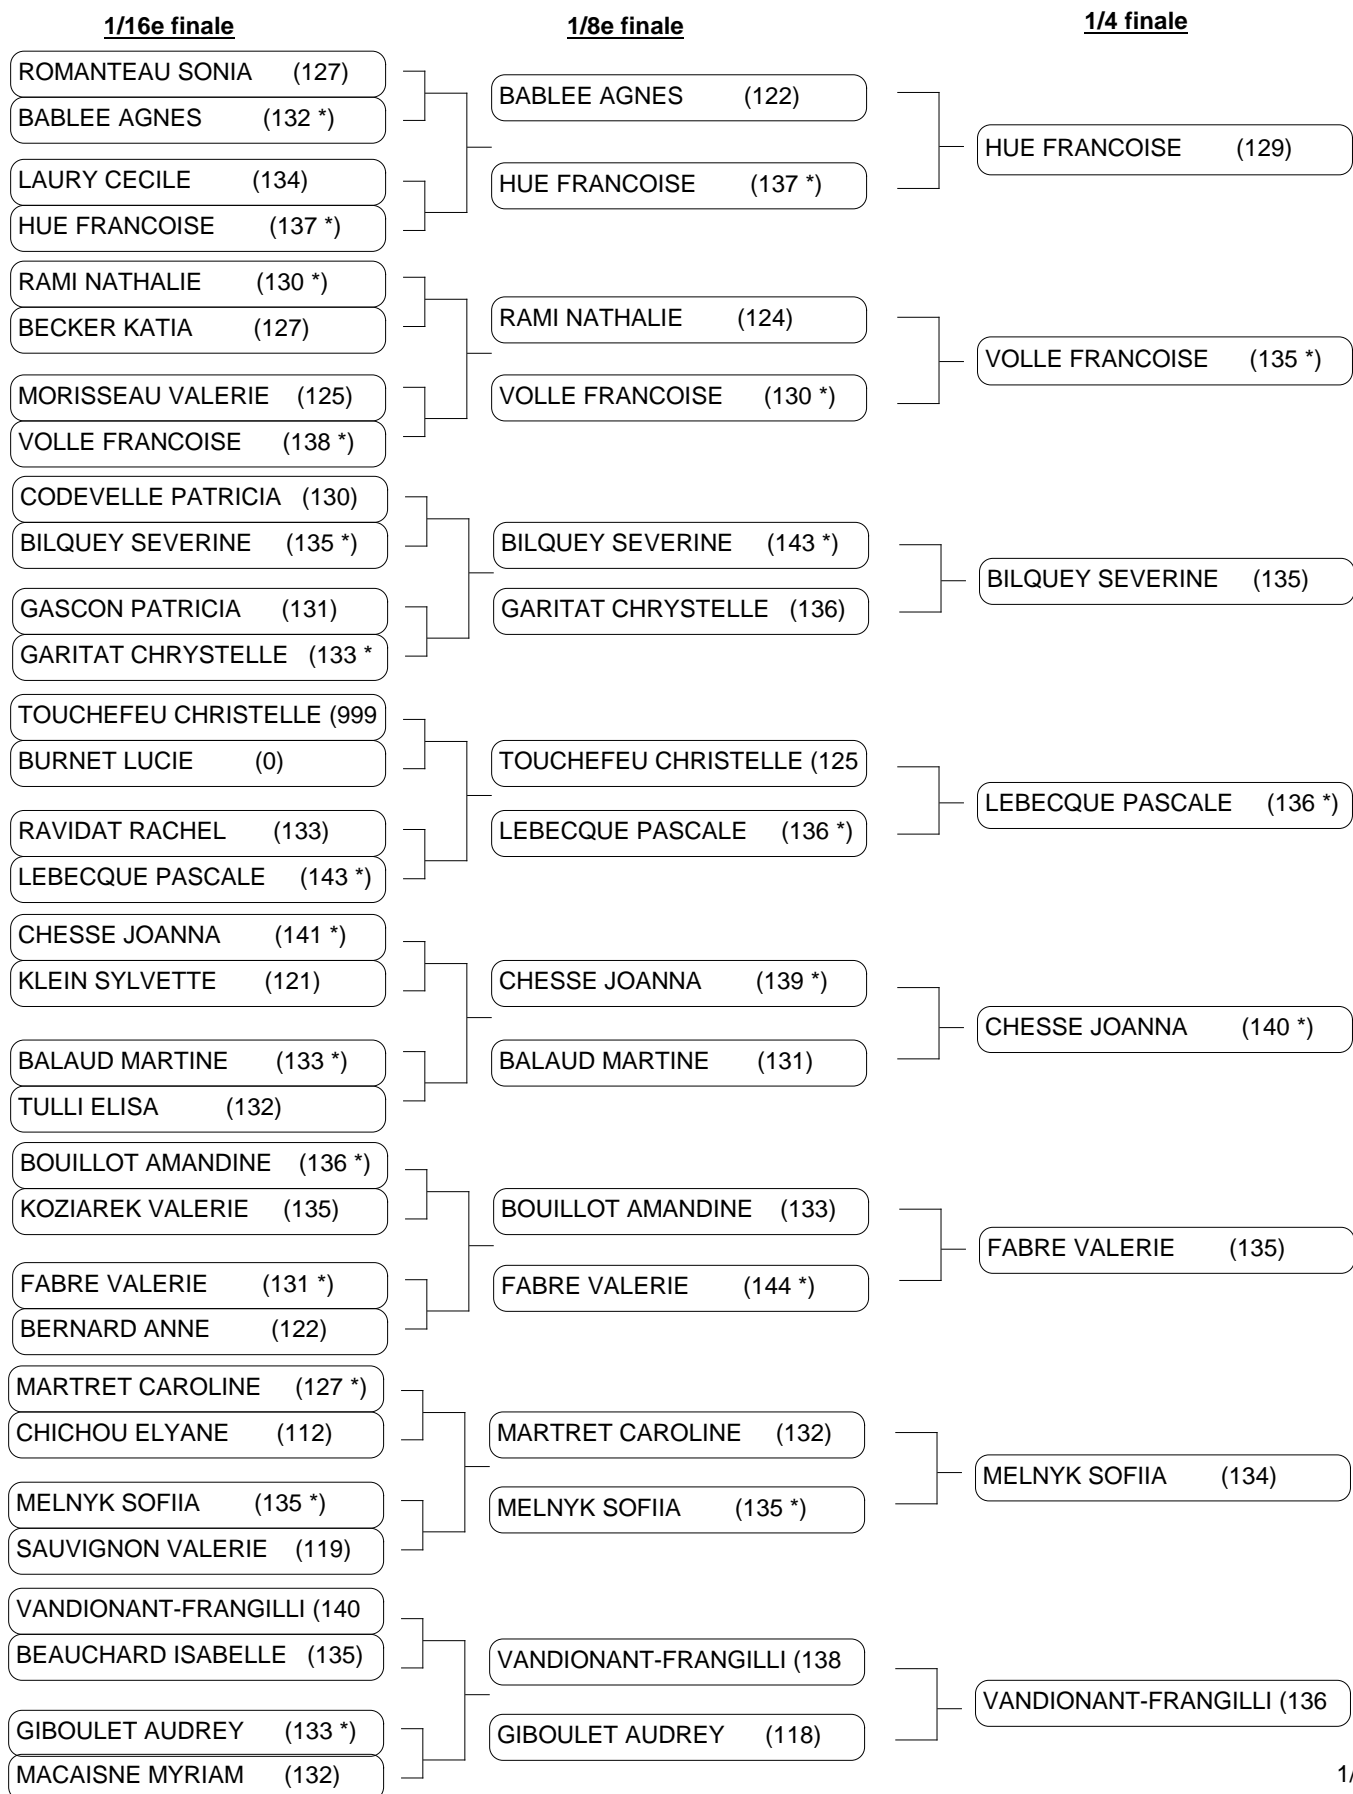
1/16e finale

ROMANTEAU SONIA (127)
BABLEE AGNES (132 *)
LAURY CECILE (134)
HUE FRANCOISE (137 *)
RAMI NATHALIE (130 *)
BECKER KATIA (127)
MORISSEAU VALERIE (125)
VOLLE FRANCOISE (138 *)
CODEVELLE PATRICIA (130)
BILQUEY SEVERINE (135 *)
GASCON PATRICIA (131)
GARITAT CHRYSTELLE (133 *
TOUCHEFEU CHRISTELLE (999
BURNET LUCIE (0)
RAVIDAT RACHEL (133)
LEBECQUE PASCALE (143 *)
CHESSE JOANNA (141 *)
KLEIN SYLVETTE (121)
BALAUD MARTINE (133 *)
TULLI ELISA (132)
BOUILLOT AMANDINE (136 *)
KOZIAREK VALERIE (135)
FABRE VALERIE (131 *)
BERNARD ANNE (122)
MARTRET CAROLINE (127 *)
CHICHOU ELYANE (112)
MELNYK SOFIIA (135 *)
SAUVIGNON VALERIE (119)
VANDIONANT-FRANGILLI (140
BEAUCHARD ISABELLE (135)
GIBOULET AUDREY (133 *)
MACAISNE MYRIAM (132)

1/8e finale

BABLEE AGNES (122)
HUE FRANCOISE (137 *)
RAMI NATHALIE (124)
VOLLE FRANCOISE (130 *)
BILQUEY SEVERINE (143 *)
GARITAT CHRYSTELLE (136)
TOUCHEFEU CHRISTELLE (125
LEBECQUE PASCALE (136 *)
CHESSE JOANNA (139 *)
BALAUD MARTINE (131)
BOUILLOT AMANDINE (133)
FABRE VALERIE (144 *)
MARTRET CAROLINE (132)
MELNYK SOFIIA (135 *)
VANDIONANT-FRANGILLI (138
GIBOULET AUDREY (118)

1/4 finale

HUE FRANCOISE (129)
VOLLE FRANCOISE (135 *)
BILQUEY SEVERINE (135)
LEBECQUE PASCALE (136 *)
CHESSE JOANNA (140 *)
FABRE VALERIE (135)
MELNYK SOFIIA (134)
VANDIONANT-FRANGILLI (136

1/